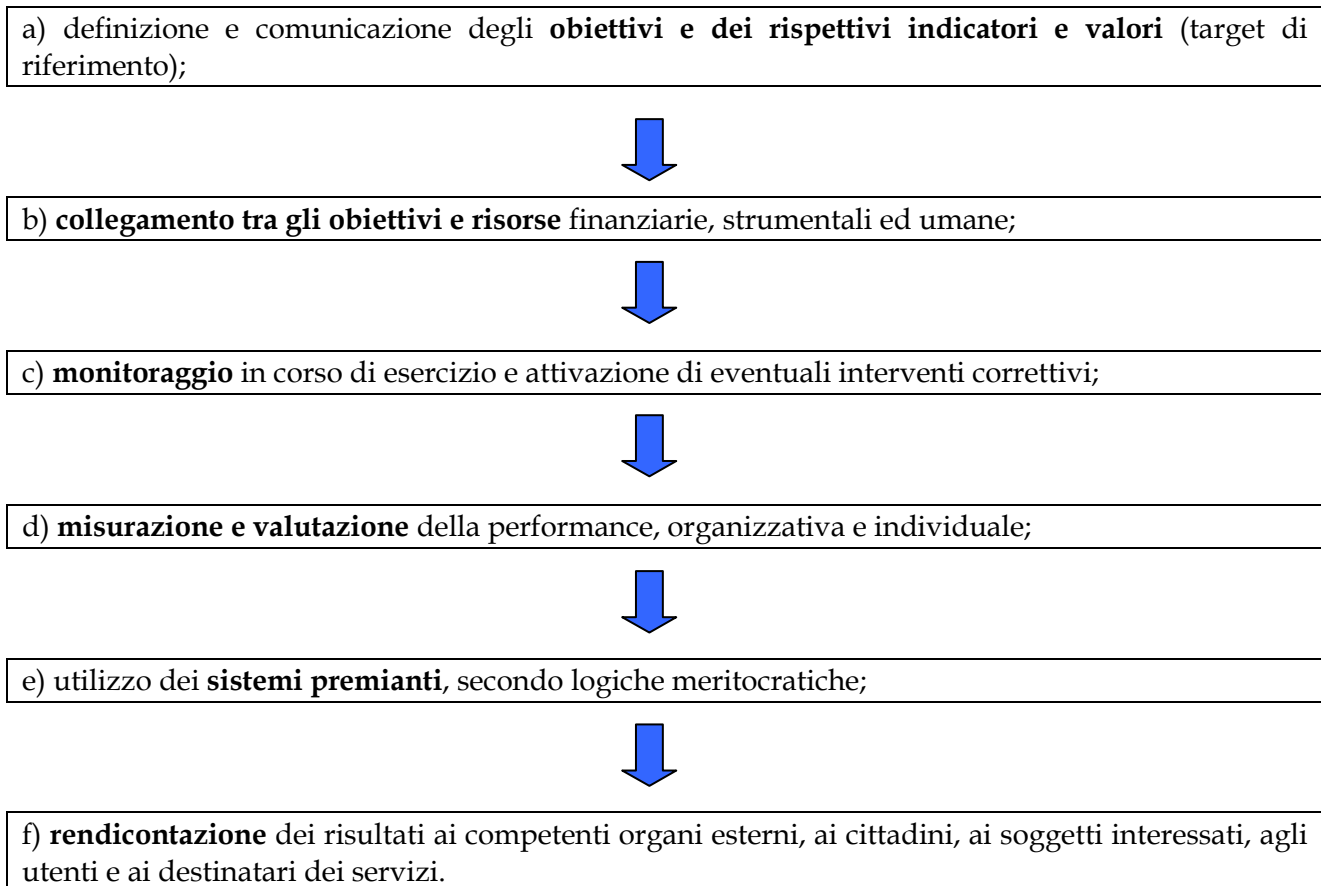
a) definizione e comunicazione degli obiettivi e dei rispettivi indicatori e valori (target di riferimento);

b) collegamento tra gli obiettivi e risorse finanziarie, strumentali ed umane;

c) monitoraggio in corso di esercizio e attivazione di eventuali interventi correttivi;

d) misurazione e valutazione della performance, organizzativa e individuale;

e) utilizzo dei sistemi premianti, secondo logiche meritocratiche;

f) rendicontazione dei risultati ai competenti organi esterni, ai cittadini, ai soggetti interessati, agli utenti e ai destinatari dei servizi.